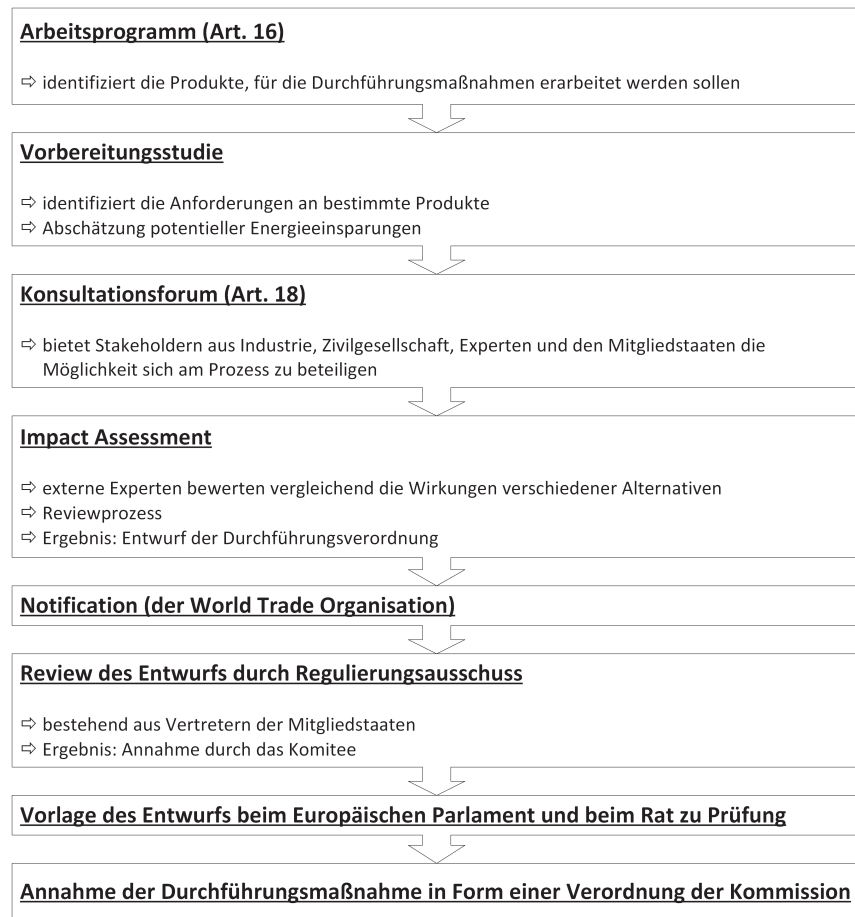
Arbeitsprogramm (Art. 16)

⇨ identifiziert die Produkte, für die Durchführungsmaßnahmen erarbeitet werden sollen

Vorbereitungsstudie

⇨ identifiziert die Anforderungen an bestimmte Produkte
⇨ Abschätzung potentieller Energieeinsparungen

Konsultationsforum (Art. 18)

⇨ bietet Stakeholdern aus Industrie, Zivilgesellschaft, Experten und den Mitgliedstaaten die Möglichkeit sich am Prozess zu beteiligen

Impact Assessment

⇨ externe Experten bewerten vergleichend die Wirkungen verschiedener Alternativen
⇨ Reviewprozess
⇨ Ergebnis: Entwurf der Durchführungsverordnung

Notification (der World Trade Organisation)

Review des Entwurfs durch Regulierungsausschuss

⇨ bestehend aus Vertretern der Mitgliedstaaten
⇨ Ergebnis: Annahme durch das Komitee

Vorlage des Entwurfs beim Europäischen Parlament und beim Rat zu Prüfung

Annahme der Durchführungsmaßnahme in Form einer Verordnung der Kommission